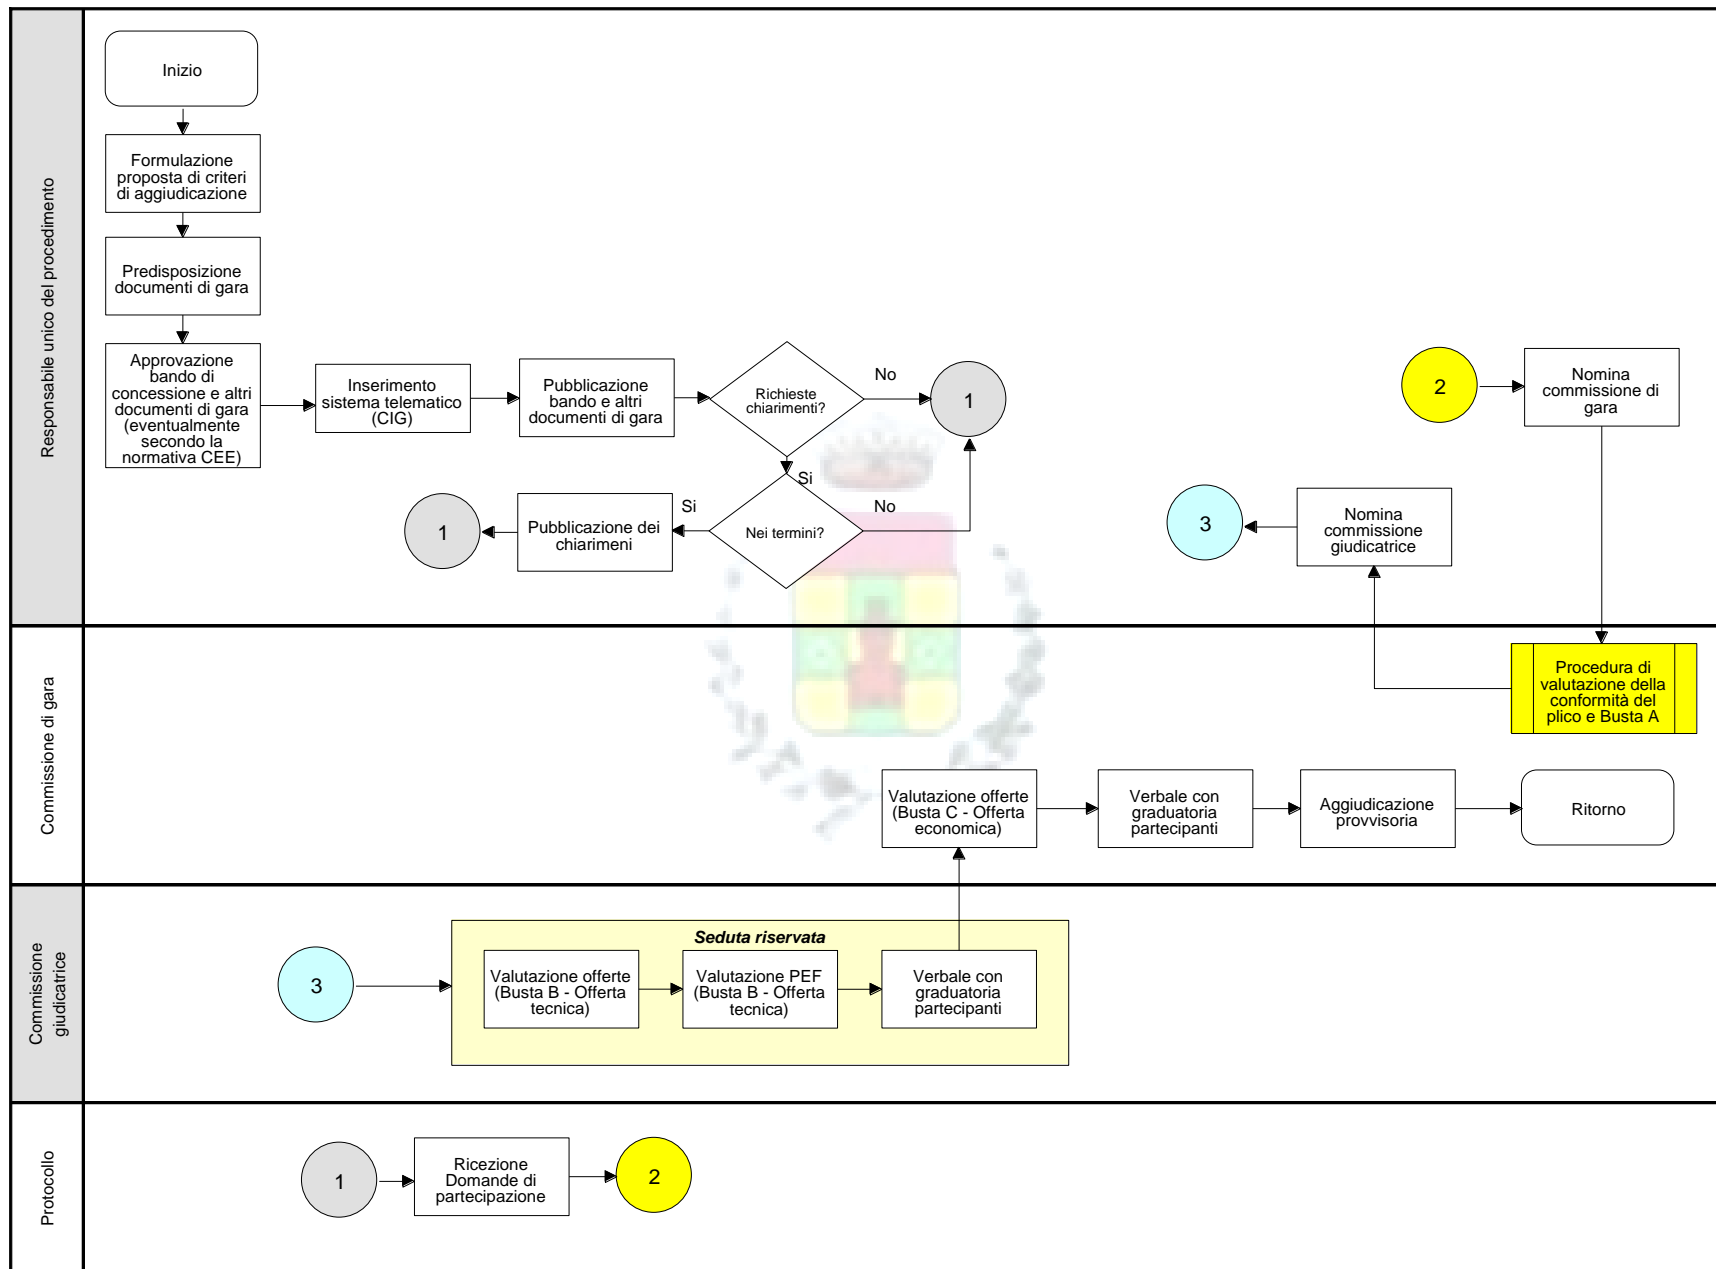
Responsabile unico del procedimento

Inizio

Formulazione proposta di criteri di aggiudicazione

Predisposizione documenti di gara

Approvazione bando di concessione e altri documenti di gara (eventualmente secondo la normativa CEE)

Inserimento sistema telematico (CIG)

Pubblicazione bando e altri documenti di gara

Richieste chiarimenti?

No

1

Si

Nei termini?

No

Si

Pubblicazione dei chiarimeni

1

2

Nomina commissione di gara

3

Nomina commissione giudicatrice

Commissione di gara

Procedura di valutazione della conformità del plico e Busta A

Valutazione offerte (Busta C - Offerta economica)

Verbale con graduatoria partecipanti

Aggiudicazione provvisoria

Ritorno

Commissione giudicatrice

Seduta riservata

3

Valutazione offerte (Busta B - Offerta tecnica)

Valutazione PEF (Busta B - Offerta tecnica)

Verbale con graduatoria partecipanti

Protocollo

1

Ricezione Domande di partecipazione

2